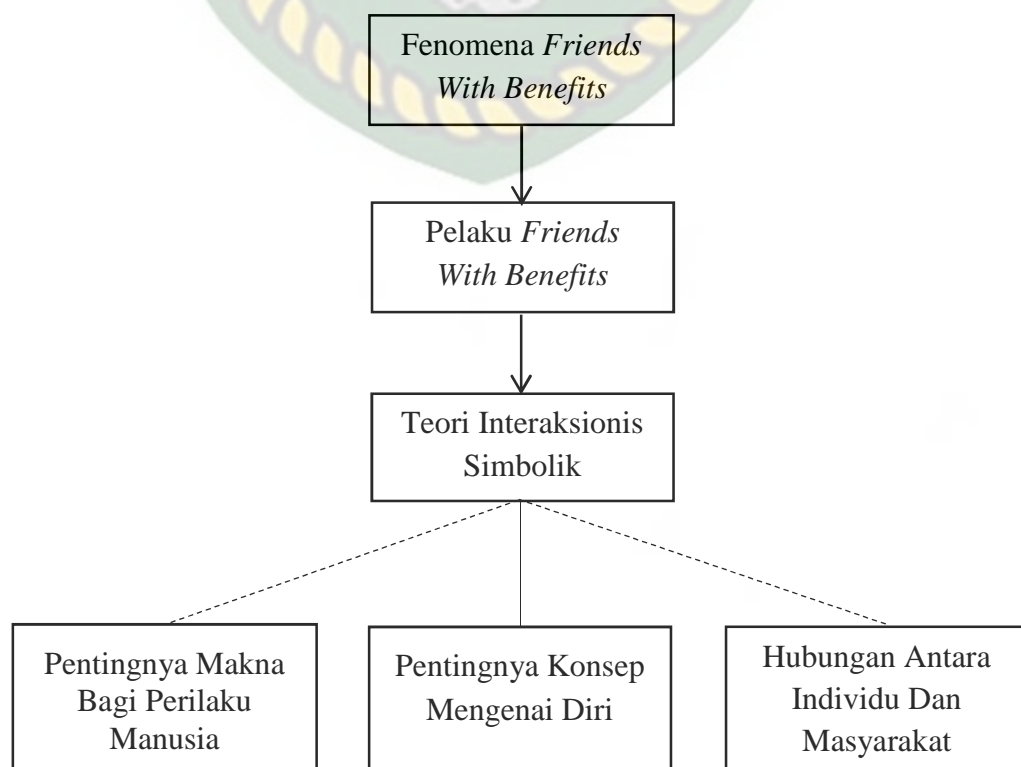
Fenomena *Friends With Benefits*

Pelaku *Friends With Benefits*

Teori Interaksionis Simbolik

Pentingnya Makna Bagi Perilaku Manusia

Pentingnya Konsep Mengenai Diri

Hubungan Antara Individu Dan Masyarakat